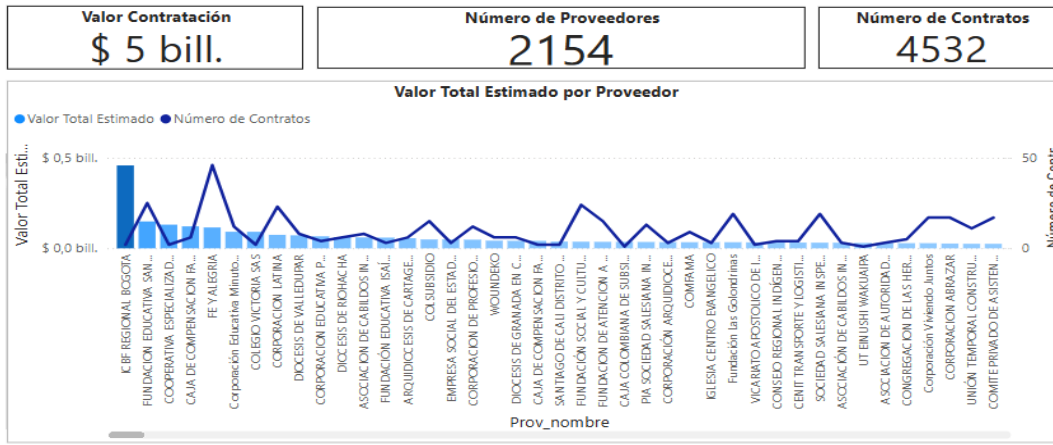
Valor Contratación
$ 5 bill.

Número de Proveedores
2154

Número de Contratos
4532

Valor Total Estimado por Proveedor

Valor Total Estimado  Número de Contratos

Valor Total Esti...

$ 0,5 bill.
$ 0,0 bill.

50
0

Número de Contr...

ICBF REGIONAL BOGOTA
FUNDACION EDUCATIVA SAN ...
COOPERATIVA ESPECIALIZAD...
CAJA DE COMPENSACION FA...
FE Y ALEGRIA
Corporación Educativa Minuto...
COLEGIO VICTORIA SAS
CORPORACION LATINA
DIOCESIS DE VALLEDUPAR
CORPORACION EDUCATIVA P...
DIOCESIS DE RIOHACHA
ASOCIACION DE CABILDOS IN...
FUNDACIÓN EDUCATIVA ISAÍ...
ARQUIDIOCESIS DE CARTAGE...
COLSUBSIDIO
EMPRESA SOCIAL DEL ESTAD...
CORPORACION DE PROFESIO...
WOUNDEKO
DIOCESIS DE GRANADA EN C...
CAJA DE COMPENSACION FA...
SANTIAGO DE CALI DISTRITO ...
FUNDACION SOCIAL Y CULTU...
FUNDACION DE ATENCION A ...
CAJA COLOMBIANA DE SUBSI...
PIA SOCIEDAD SALESIANA IN...
CORPORACIÓN ARQUIDIOCE...
COMFAMA
IGLESIA CENTRO EVANGELICO
Fundación Las Golondrinas
VICARIATO APOSTOLICO DE I...
CONSEJO REGIONAL INDÍGEN...
CENIT TRANSPORTE Y LOGISTI...
SOCIEDAD SALESIANA INSPE...
ASOCIACIÓN DE CABILDOS IN...
UT EINUSHI WAKUAIPA
ASOCIACION DE AUTORIDAD...
CONGREGACION DE LAS HER...
Corporación Viviendo Juntos
CORPORACION ABRAZAR
UNIÓN TEMPORAL CONSTRU...
COMITE PRIVADO DE ASISTEN...

Prov_nombre